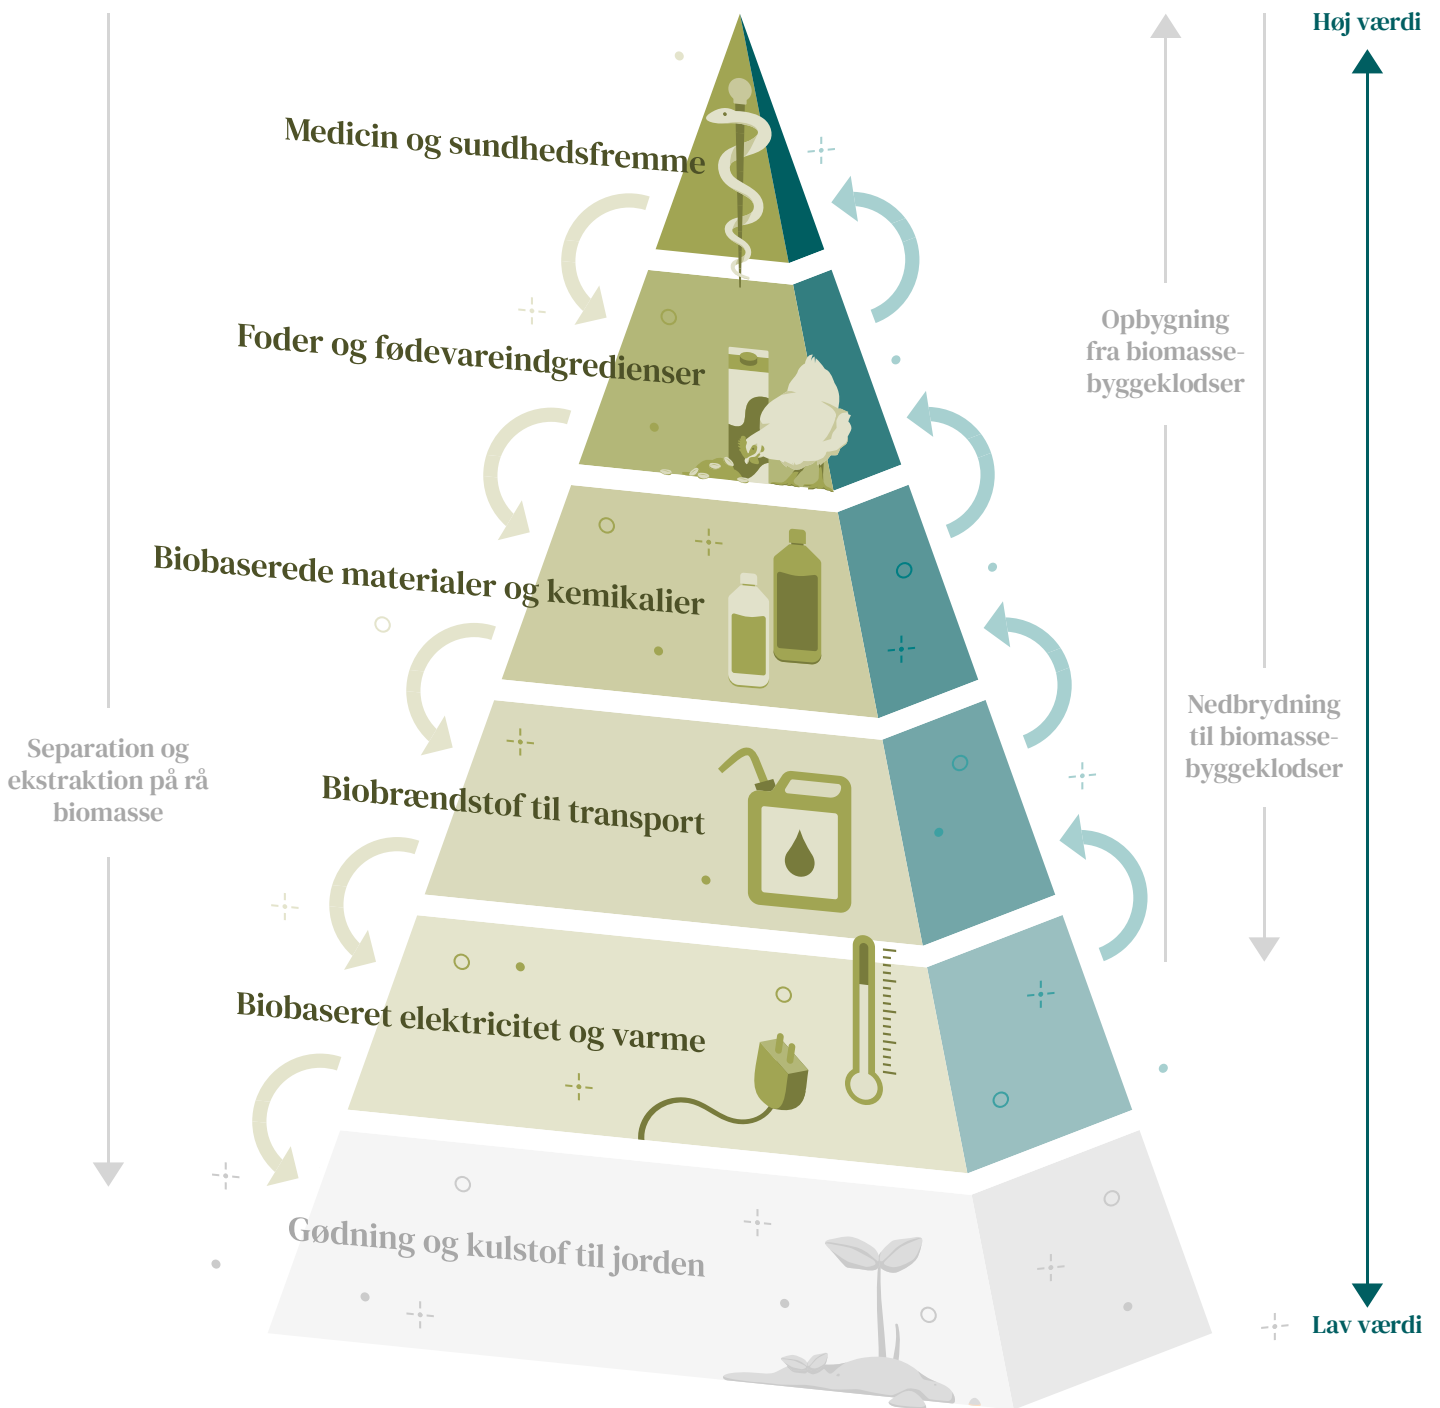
Høj værdi

Medicin og sundhedsfremme

Foder og fødevareingredienser

Biobaserede materialer og kemikalier

Biobrændstof til transport

Biobaseret elektricitet og varme

Gødning og kulstof til jorden

Opbygning fra biomassebyggeklodser

Nedbrydning til biomassebyggeklodser

Separation og ekstraktion på rå biomasse

Lav værdi